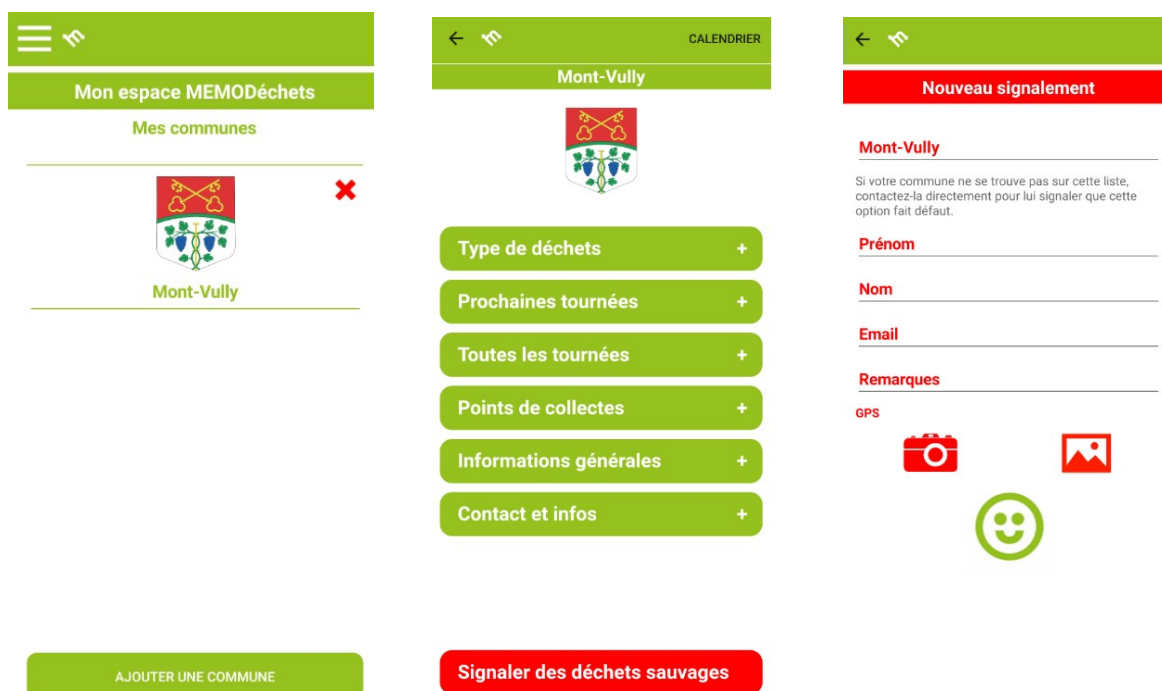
Mon espace MEMODéchets

Mes communes

Mont-Vully

AJOUTER UNE COMMUNE

CALENDRIER

Mont-Vully

Type de déchets +

Prochaines tournées +

Toutes les tournées +

Points de collectes +

Informations générales +

Contact et infos +

Signaler des déchets sauvages

Nouveau signalement

Mont-Vully

Si votre commune ne se trouve pas sur cette liste, contactez-la directement pour lui signaler que cette option fait défaut.

Prénom

Nom

Email

Remarques

GPS